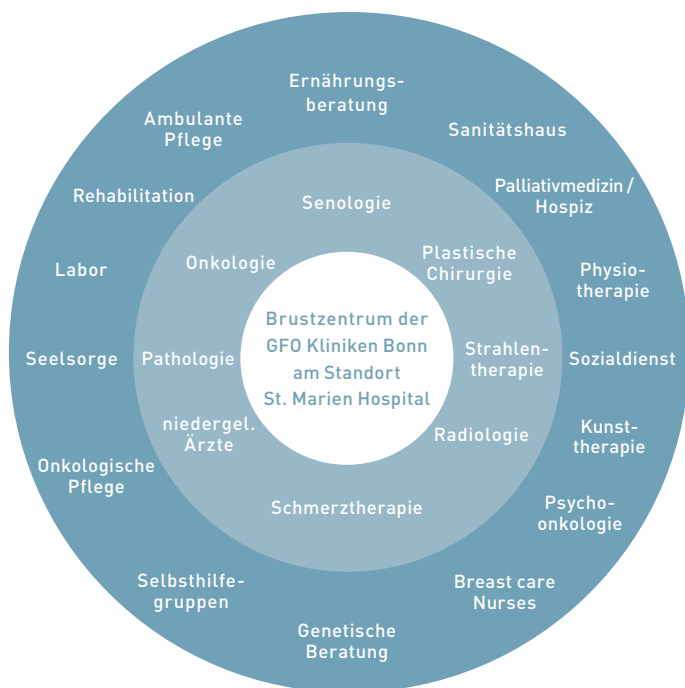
Brustzentrum der GFO Kliniken Bonn am Standort St. Marien Hospital

Senologie

Plastische Chirurgie

Strahlentherapie

Radiologie

Schmerztherapie

niedergel. Ärzte

Pathologie

Onkologie

Ernährungsberatung

Sanitätshaus

Palliativmedizin / Hospiz

Physiotherapie

Sozialdienst

Kunsttherapie

Psychoonkologie

Breast care Nurses

Genetische Beratung

Selbsthilfegruppen

Onkologische Pflege

Seelsorge

Labor

Rehabilitation

Ambulante Pflege